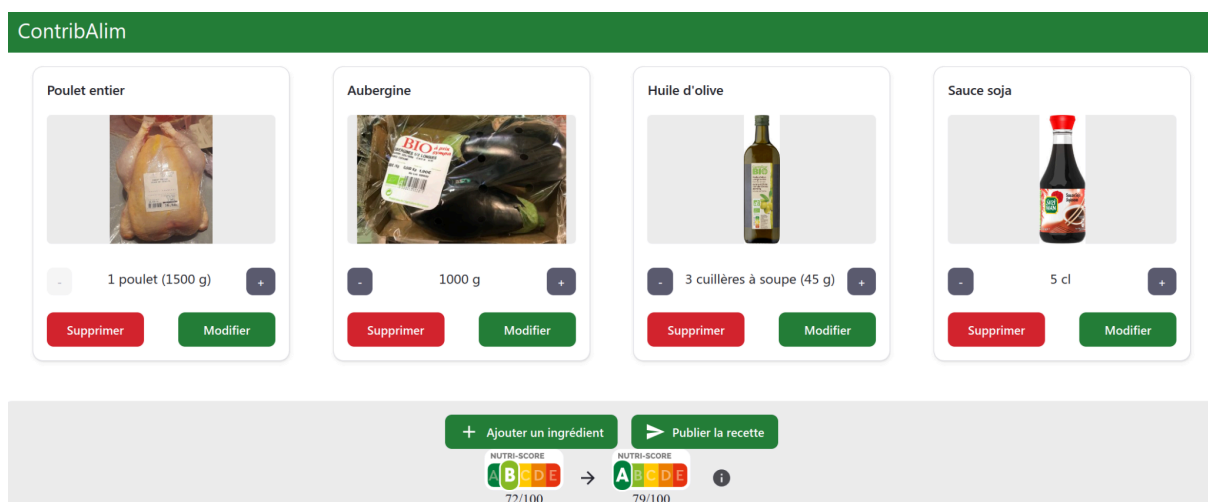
ContribAlim

Poulet entier

BIO

- 1 poulet (1500 g) +

Supprimer Modifier

Aubergine

BIO

- 1000 g +

Supprimer Modifier

Huile d'olive

BIO

- 3 cuillères à soupe (45 g) +

Supprimer Modifier

Sauce soja

- 5 cl +

Supprimer Modifier

+ Ajouter un ingrédient

Publier la recette

NUTRI-SCORE
A B C D E
72/100

→

NUTRI-SCORE
A B C D E
79/100

i